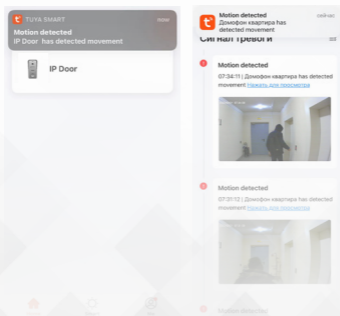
TUYA SMART now
Motion detected
IP Door has detected movement

IP Door

Motion detected сейчас
Домофон квартира has detected movement

Сигнал тревоги

Motion detected
07:34:11 | Домофон квартира has detected movement Нажать для просмотра

Motion detected
07:31:12 | Домофон квартира has detected movement Нажать для просмотра

Motion detected